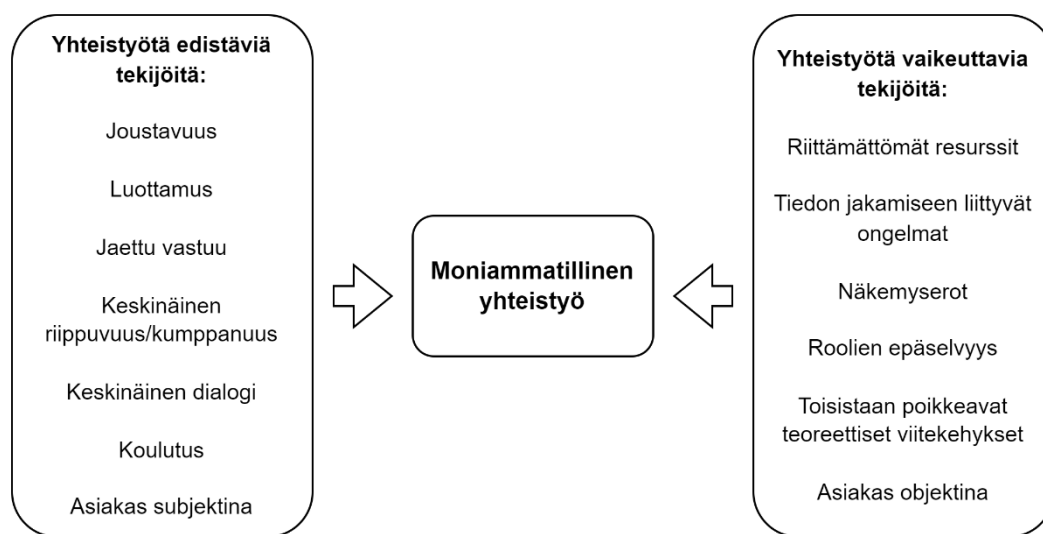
Yhteistyötä edistäviä tekijöitä:

Joustavuus

Luottamus

Jaettu vastuu

Keskinäinen riippuvuus/kumppanuus

Keskinäinen dialogi

Koulutus

Asiakas subjektina

Moniammatillinen yhteistyö

Yhteistyötä vaikeuttavia tekijöitä:

Riittämättömät resurssit

Tiedon jakamiseen liittyvät ongelmat

Näkemyserot

Roolien epäselvyys

Toisistaan poikkeavat teoreettiset viitekehykset

Asiakas objektina